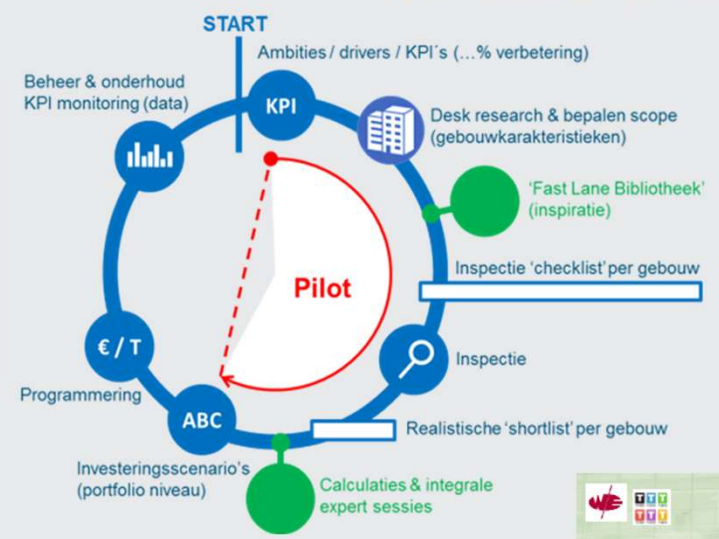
START

Ambities / drivers / KPI´s (…% verbetering)

Beheer & onderhoud
KPI monitoring (data)

KPI

Desk research & bepalen scope
(gebouwkarakteristieken)

'Fast Lane Bibliotheek'
(inspiratie)

Pilot

Inspectie 'checklist' per gebouw

€ / T

Inspectie

Programmering

ABC

Realistische 'shortlist' per gebouw

Investeringsscenario's
(portfolio niveau)

Calculaties & integrale
expert sessies